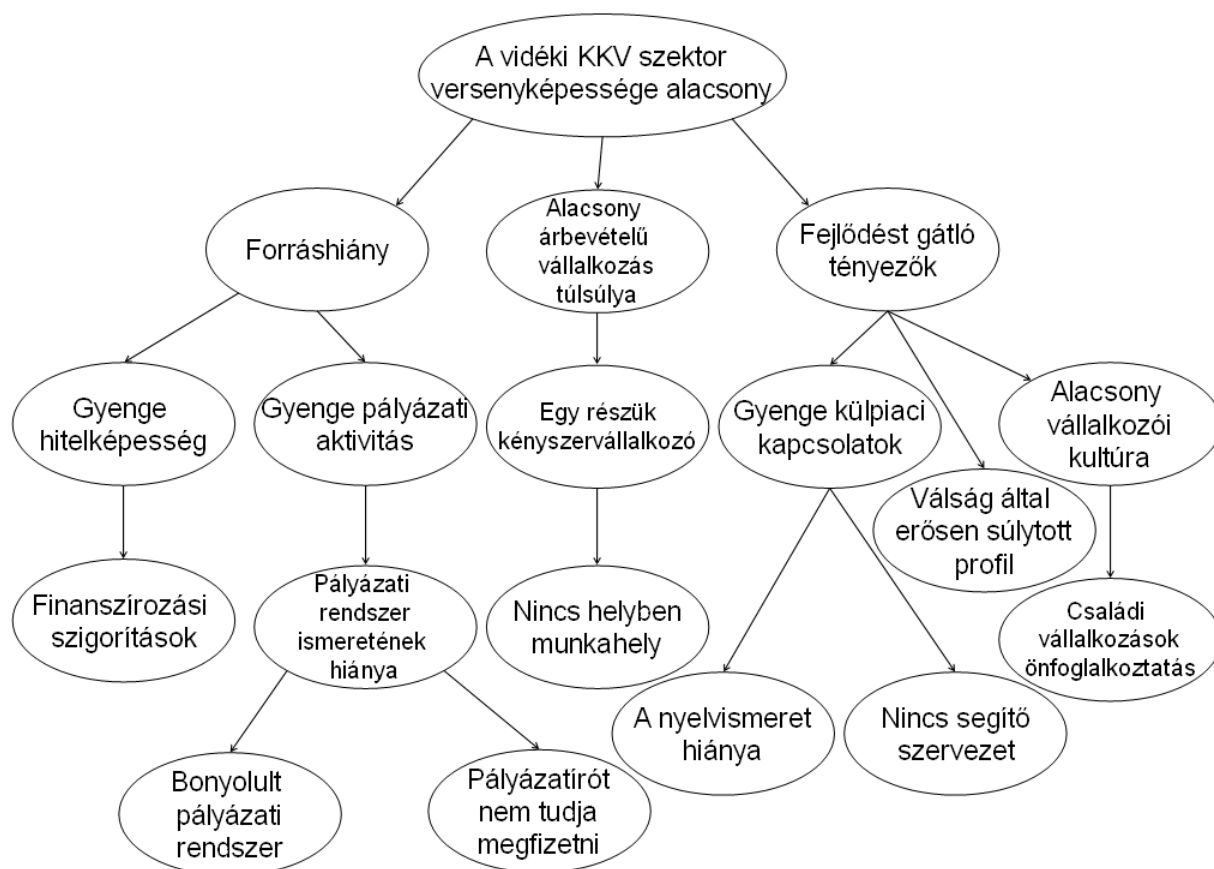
A vidéki KKV szektor versenyképessége alacsony

Forráshiány

Alacsony árbevételű vállalkozás túlsúlya

Fejlődést gátló tényezők

Gyenge hitelképesség

Gyenge pályázati aktivitás

Egy részük kényszervállalkozó

Gyenge külpiaci kapcsolatok

Alacsony vállalkozói kultúra

Válság által erősen sújtott profil

Finanszírozási szigorítások

Pályázati rendszer ismeretének hiánya

Nincs helyben munkahely

Családi vállalkozások önfoglalkoztatás

A nyelvismeret hiánya

Nincs segítő szervezet

Bonyolult pályázati rendszer

Pályázatírót nem tudja megfizetni